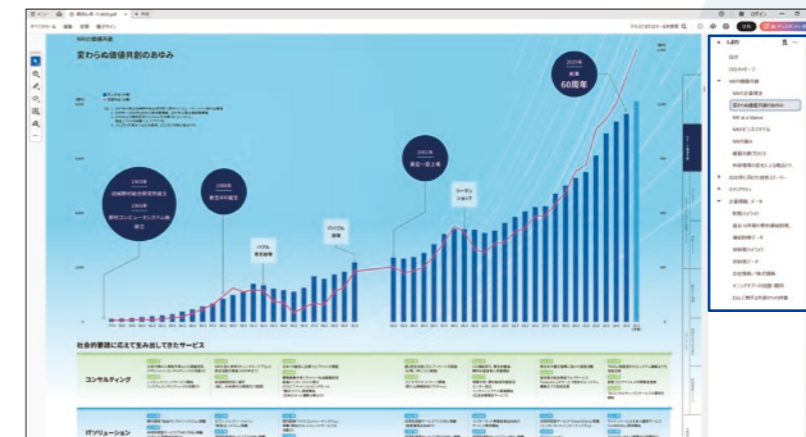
変わらぬ価値共創のあゆみ

2025年
創業
60周年

1965年
野村総合研究所創立

1966年
野村コンピューターシステム創立

1988年
新生NRI誕生

バブル
景気崩壊

ITバブル
崩壊

2001年
東証一部上場

リーマン
ショック

社会的要請に応えて生み出してきたサービス

コンサルティング

ITソリューション

しおり

目次

NRIの価値共創

変わらぬ価値共創のあゆみ

NRI at a Glance

NRIのビジネスモデル

NRIの強み

財務・データ

ログイン